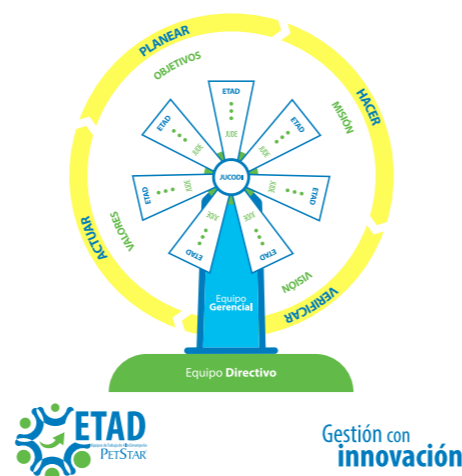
PLANEAR
HACER
VERIFICAR
ACTUAR
OBJETIVOS
MISIÓN
VISIÓN
VALORES
ETAD
JUDE
ETAD
JUDE
ETAD
JUDE
ETAD
JUDE
ETAD
JUDE
ETAD
JUDE
ETAD
JUDE
JUCODI
Equipo Gerencial
Equipo Directivo
ETAD
PetStar
Gestión con innovación